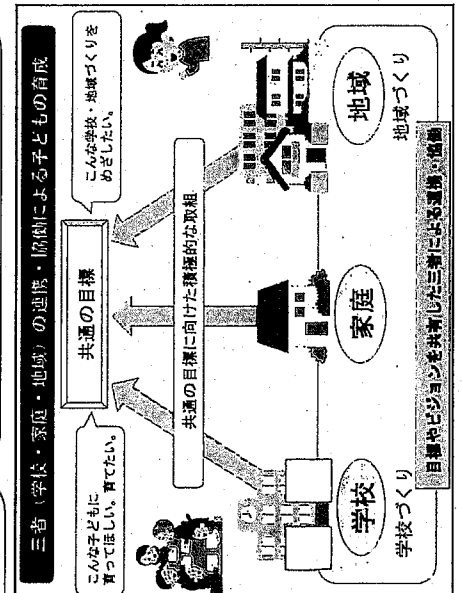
三者（学校・家庭・地域）の連携・協働による子どもの育成

こんな子どもに育ってほしい。育てたい。

共通の目標

こんな学校、地域づくりをめざしたい。

共通の目標に向けた積極的な取組

学校

家庭

地域

学校づくり

地域づくり

目標やビジョンを共有した三者による連携・協働